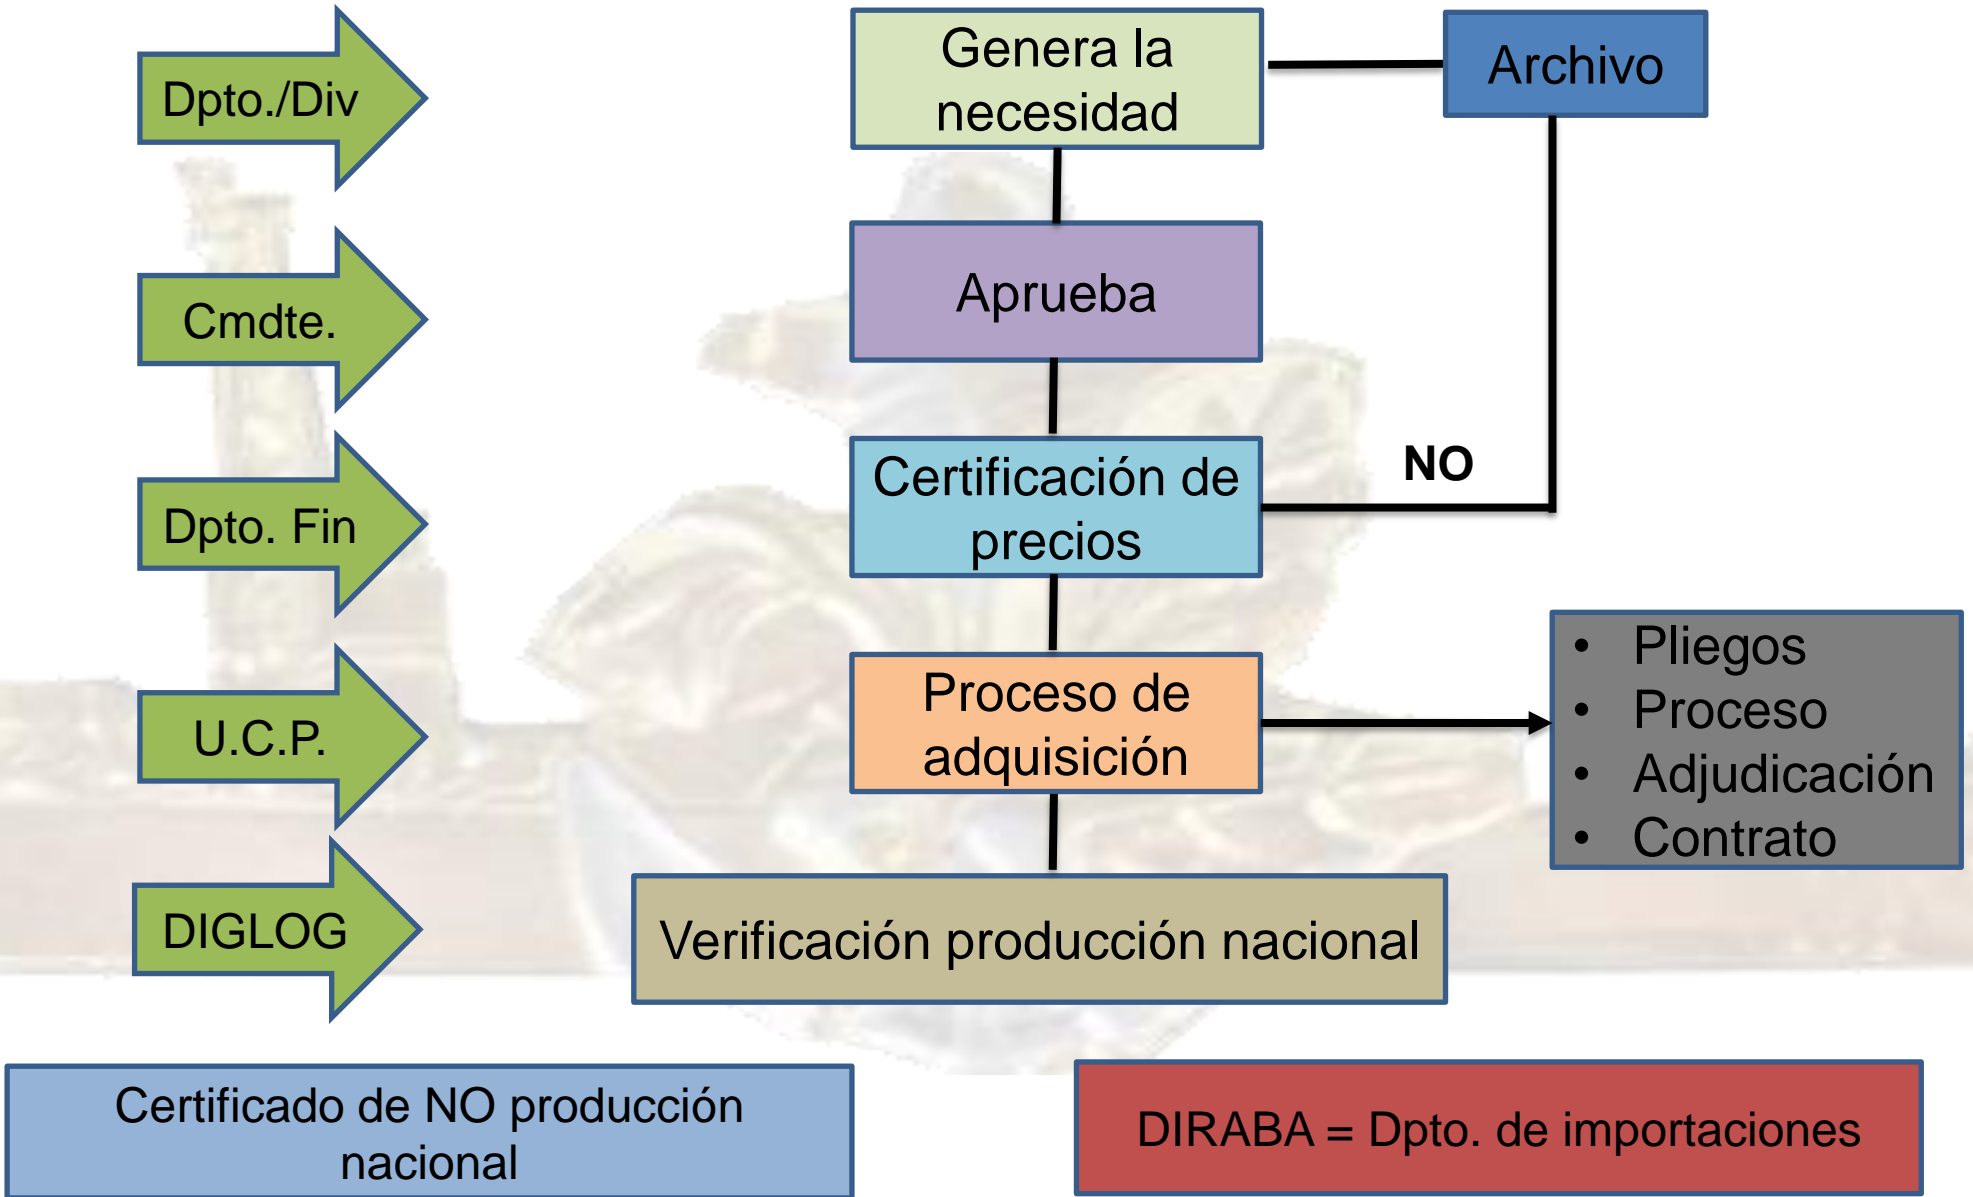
Dpto./Div

Genera la necesidad

Archivo

Cmdte.

Aprueba

Dpto. Fin

Certificación de precios

NO

U.C.P.

Proceso de adquisición

- Pliegos
- Proceso
- Adjudicación
- Contrato

DIGLOG

Verificación producción nacional

Certificado de NO producción nacional

DIRABA = Dpto. de importaciones